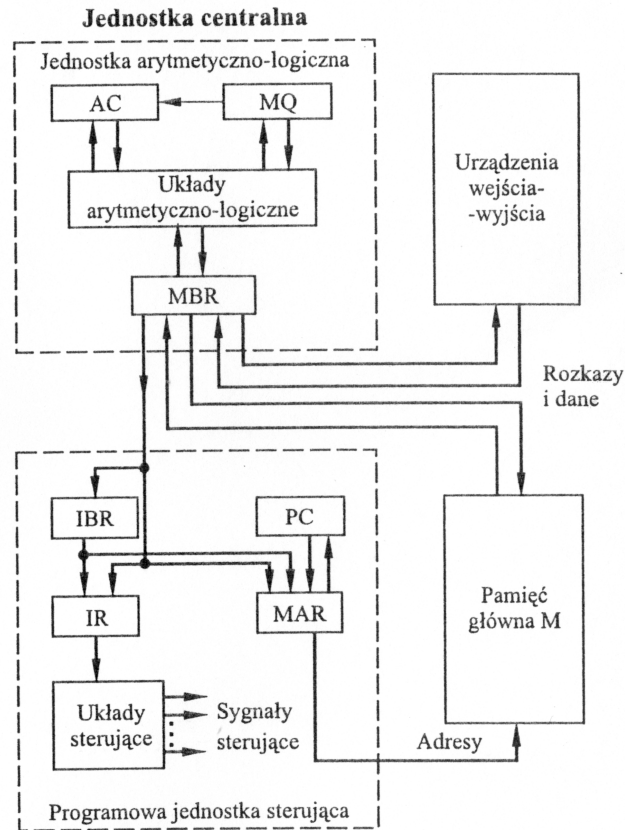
Jednostka centralna

Jednostka arytmetyczno-logiczna

AC

MQ

Układy arytmetyczno-logiczne

MBR

Urządzenia wejścia- -wyjścia

Rozkazy i dane

IBR

PC

IR

MAR

Pamięć główna M

Układy sterujące

Sygnały sterujące

Adresy

Programowa jednostka sterująca